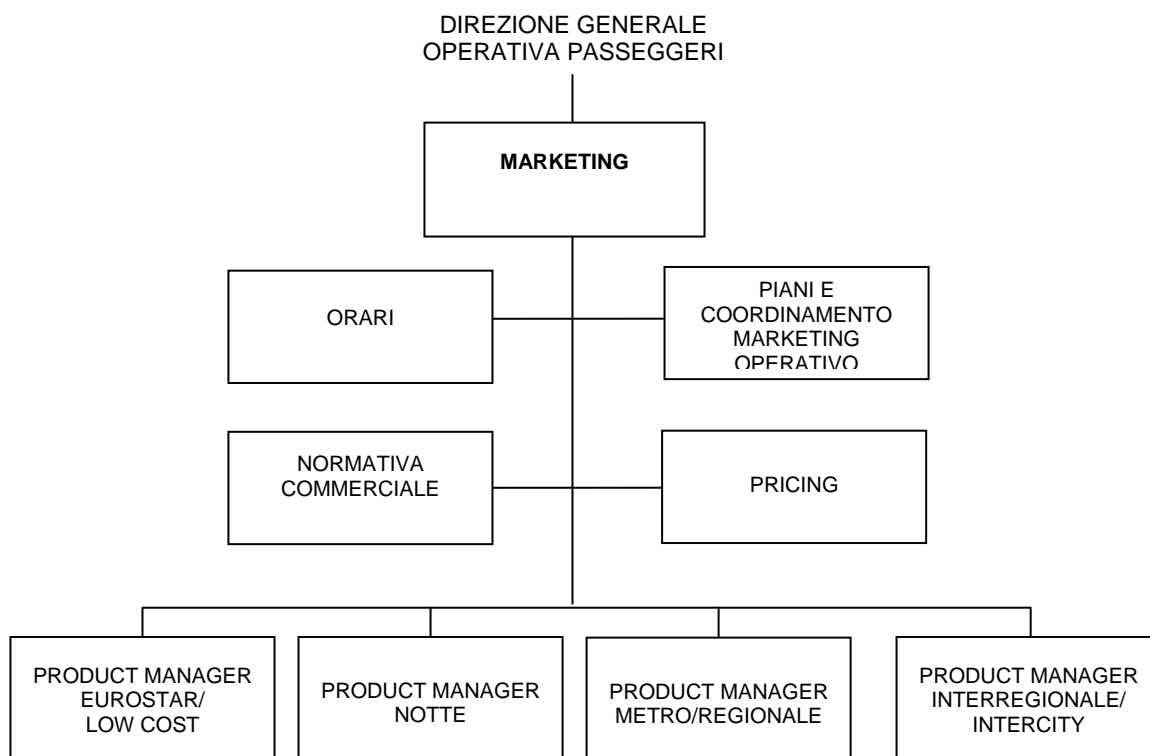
DIREZIONE GENERALE
OPERATIVA PASSEGGERI

MARKETING

ORARI

PIANI E
COORDINAMENTO
MARKETING
OPERATIVO

NORMATIVA
COMMERCIALE

PRICING

PRODUCT MANAGER
EUROSTAR/
LOW COST

PRODUCT MANAGER
NOTTE

PRODUCT MANAGER
METRO/REGIONALE

PRODUCT MANAGER
INTERREGIONALE/
INTERCITY